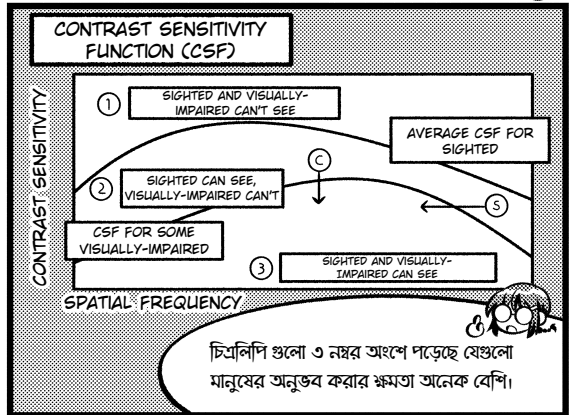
CONTRAST SENSITIVITY FUNCTION (CSF)

CONTRAST SENSITIVITY

① SIGHTED AND VISUALLY-IMPAIRED CAN'T SEE

AVERAGE CSF FOR SIGHTED

Ⓒ

② SIGHTED CAN SEE, VISUALLY-IMPAIRED CAN'T

Ⓢ

CSF FOR SOME VISUALLY-IMPAIRED

③ SIGHTED AND VISUALLY-IMPAIRED CAN SEE

SPATIAL FREQUENCY

চিত্রলিপি গুলো ৩ নম্বর অংশে পড়েছে যেগুলো মানুষের অনুভব করার ক্ষমতা অনেক বেশি।